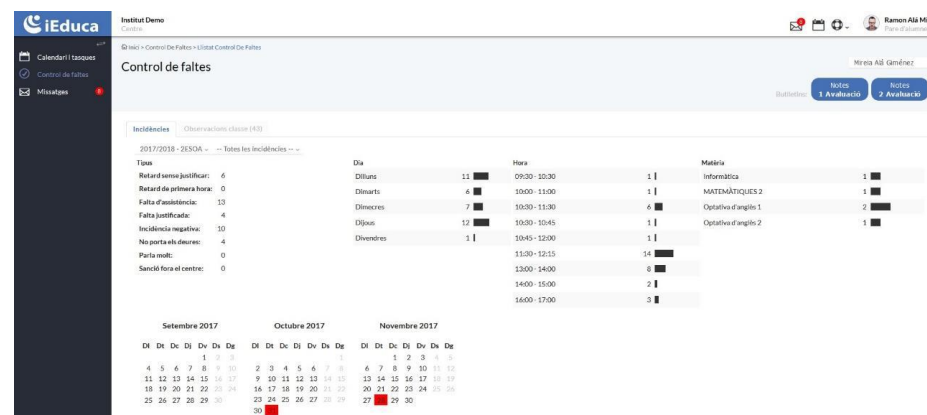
iEduca

Institut Demo
Centre

Ramon Alà Mi
Pare d'alumne

Calendari i tasques
Control de faltes
Missatges

Inici > Control De Faltes > Llistat Control De Faltes

Control de faltes

Mireia Alà Giménez

Butlletins: Notes 1 Avaluació Notes 2 Avaluació

Incidències Observacions classe (43)

2017/2018 - 2ESOA -- Totes les incidències --

Tipus
Retard sense justificar: 6
Retard de primera hora: 0
Falta d'assistència: 13
Falta justificada: 4
Incidència negativa: 10
No porta els deures: 4
Parla molt: 0
Sanció fora el centre: 0

| Dia | |
|---|---|
| Dilluns | 11 |
| Dimarts | 6 |
| Dimecres | 7 |
| Dijous | 12 |
| Divendres | 1 |

| Hora | |
|---|---|
| 09:30 - 10:30 | 1 |
| 10:00 - 11:00 | 1 |
| 10:30 - 11:30 | 6 |
| 10:30 - 10:45 | 1 |
| 10:45 - 12:00 | 1 |
| 11:30 - 12:15 | 14 |
| 13:00 - 14:00 | 8 |
| 14:00 - 15:00 | 2 |
| 16:00 - 17:00 | 3 |

| Matèria | |
|---|---|
| Informàtica | 1 |
| MATEMÀTIQUES 2 | 1 |
| Optativa d'anglès 1 | 2 |
| Optativa d'anglès 2 | 1 |

Setembre 2017
Dl Dt Dc Dj Dv Ds Dg
1 2 3
4 5 6 7 8 9 10
11 12 13 14 15 16 17
18 19 20 21 22 23 24
25 26 27 28 29 30

Octubre 2017
Dl Dt Dc Dj Dv Ds Dg
1
2 3 4 5 6 7 8
9 10 11 12 13 14 15
16 17 18 19 20 21 22
23 24 25 26 27 28 29
30 31

Novembre 2017
Dl Dt Dc Dj Dv Ds Dg
1 2 3 4 5
6 7 8 9 10 11 12
13 14 15 16 17 18 19
20 21 22 23 24 25 26
27 28 29 30